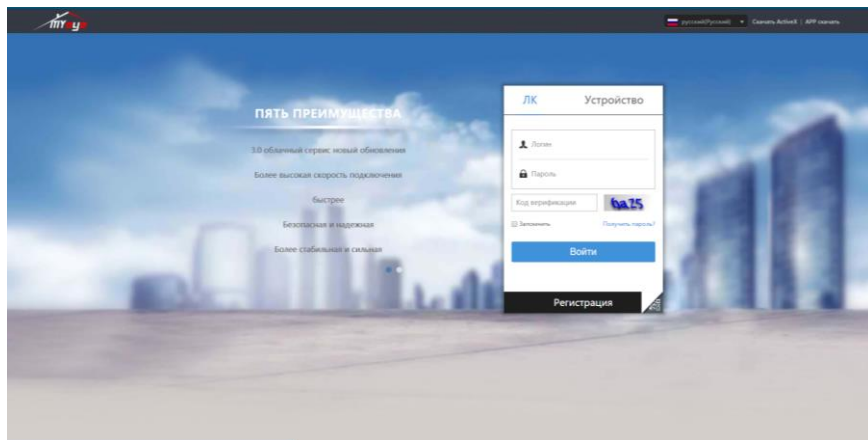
myeye

русский(Русский) Скачать ActiveX | APP скачать

ПЯТЬ ПРЕИМУЩЕСТВА

3.0 облачный сервис новый обновления

Более высокая скорость подключения

быстрее

Безопасная и надежная

Более стабильная и сильная

ЛК Устройство

Логин

Пароль

Код верификации ba25

Запомнить Получить пароль?

Войти

Регистрация